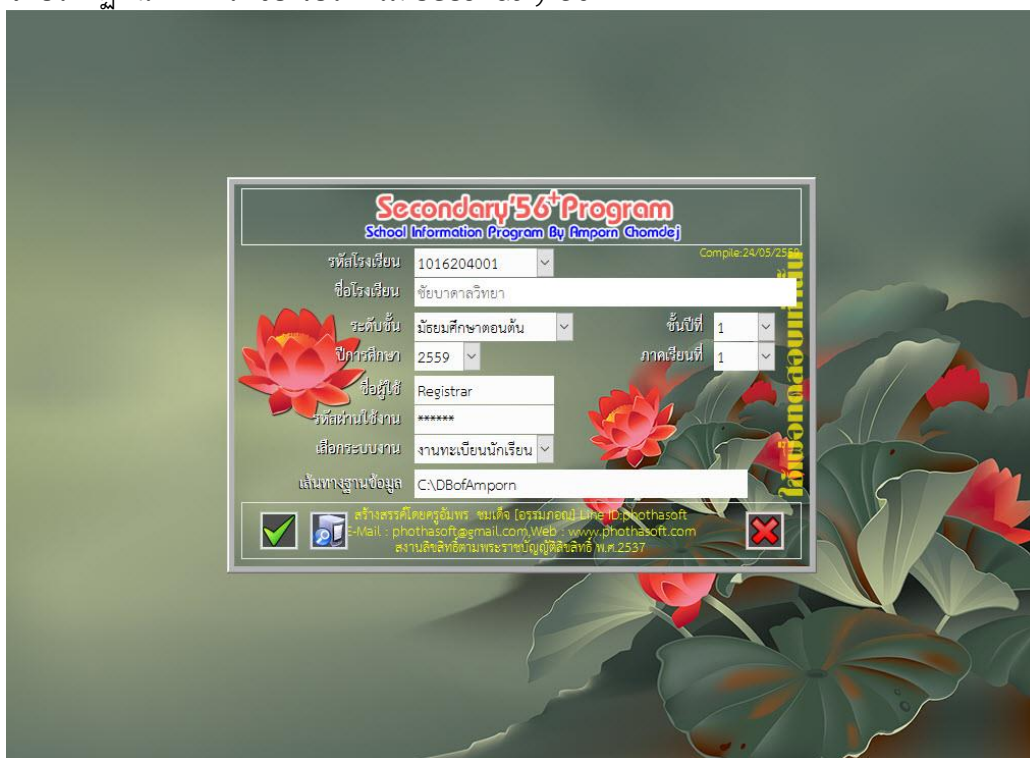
Secondary'56$^{+}$Program
School Information Program By Amporn Chomdej

Compile:24/05/2559

รหัสโรงเรียน 1016204001
ชื่อโรงเรียน ชัยบาดาลวิทยา
ระดับชั้น มัธยมศึกษาตอนต้น
ชั้นปีที่ 1
ปีการศึกษา 2559
ภาคเรียนที่ 1
ชื่อผู้ใช้ Registrar
รหัสผ่านใช้งาน ******
เลือกระบบงาน งานทะเบียนนักเรียน
เส้นทางฐานข้อมูล C:\DBofAmporn

ใส่ชื่อหน่วยงาน

สร้างสรรค์โดยครูอัมพร ชมเดช [อรรมภอญ] Line ID:phothasoft
E-Mail : phothasoft@gmail.com,Web : www.phothasoft.com
สงวนลิขสิทธิ์ตามพระราชบัญญัติลิขสิทธิ์ พ.ศ.2537